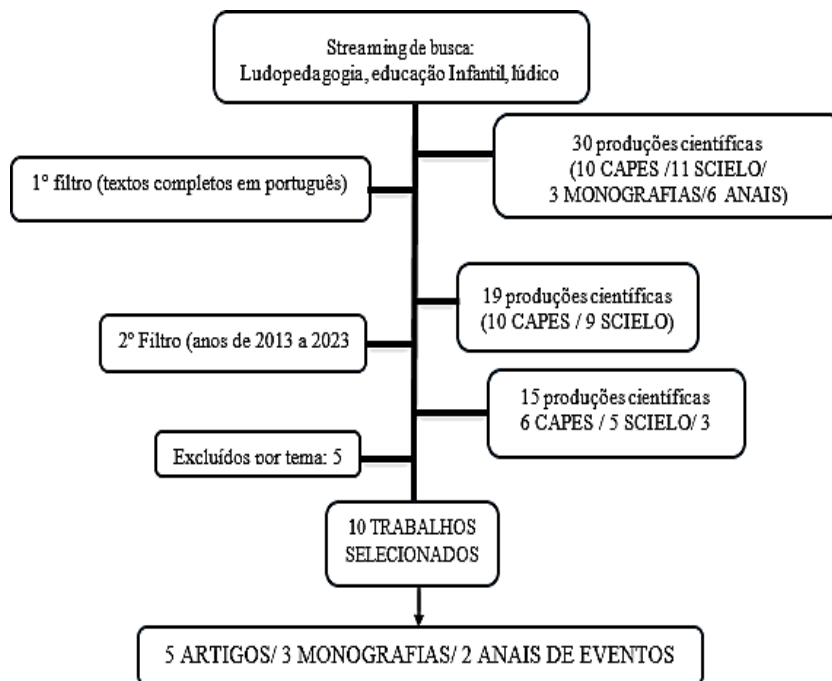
Streaming de busca:
Ludopedagogia, educação Infantil, lúdico

30 produções científicas
(10 CAPES /11 SCIELO/
3 MONOGRAFIAS/6 ANAIS)

1° filtro (textos completos em português)

19 produções científicas
(10 CAPES / 9 SCIELO)

2° Filtro (anos de 2013 a 2023

15 produções científicas
6 CAPES / 5 SCIELO/ 3

Excluídos por tema: 5

10 TRABALHOS
SELECIONADOS

5 ARTIGOS/ 3 MONOGRAFIAS/ 2 ANAIS DE EVENTOS